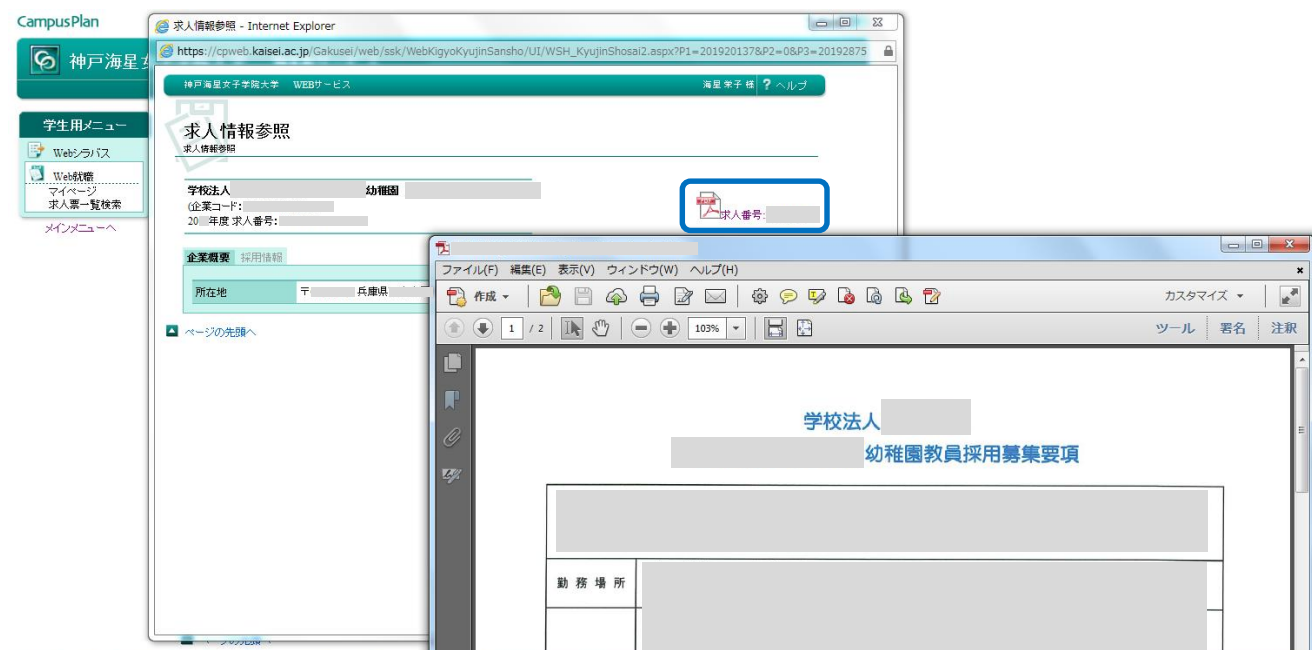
CampusPlan

神戸海星

学生用メニュー

Webシラバス

Web就職
マイページ
求人票一覧検索

メインメニューへ

求人情報参照 - Internet Explorer

https://cpweb.kaisei.ac.jp/Gakusei/web/ssk/WebKigyoKyujinSansho/UI/WSH_KyujinShosai2.aspx?P1=201920137&P2=0&P3=20192875

神戸海星女子学院大学 WEBサービス

海星栄子 様

? ヘルプ

求人情報参照
求人情報参照

学校法人 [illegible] 幼稚園 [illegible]
(企業コード: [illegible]
20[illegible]年度 求人番号: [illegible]

求人番号: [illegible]

企業概要 採用情報

所在地 〒 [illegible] 兵庫県 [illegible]

ページの先頭へ

ファイル(F) 編集(E) 表示(V) ウィンドウ(W) ヘルプ(H)

作成

カスタマイズ

1 / 2 103%

ツール 署名 注釈

学校法人 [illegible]
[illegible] 幼稚園教員採用募集要項

勤 務 場 所